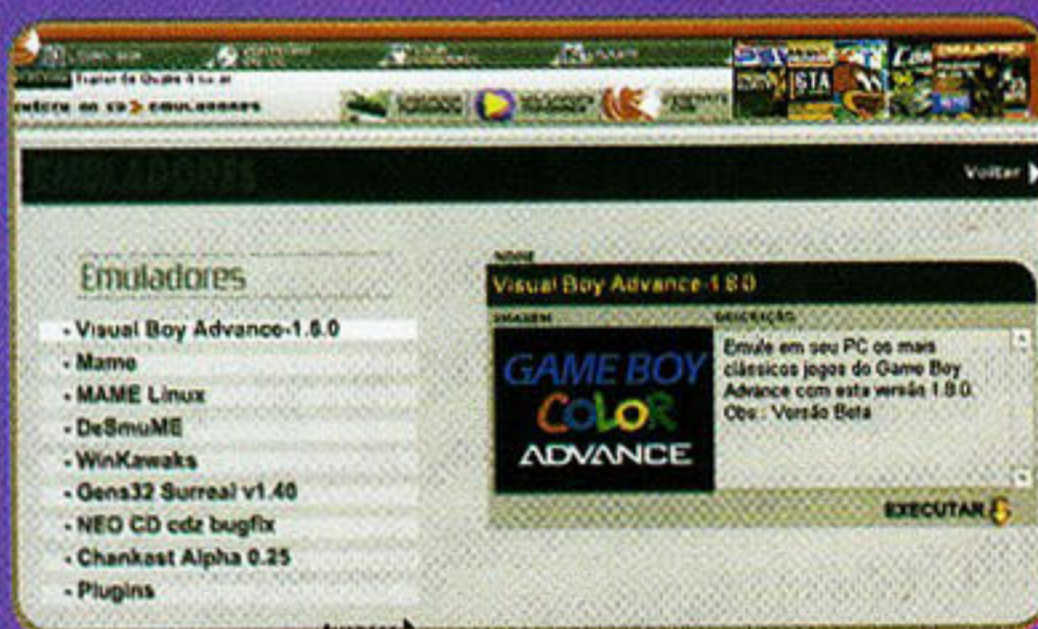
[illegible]

entre no cd > emuladores

EMULADORES

Voltar

Emuladores

- Visual Boy Advance-1.8.0
- Mame
- MAME Linux
- DeSmuME
- WinKawaks
- Gens32 Surreal v1.40
- NEO CD cdz bugfix
- Chankast Alpha 0.25
- Plugins

NOME

Visual Boy Advance-1.8.0

IMAGEM

DESCRIÇÃO

GAME BOY COLOR ADVANCE

Emule em seu PC os mais clássicos jogos do Game Boy Advance com esta versão 1.8.0. Obs.: Versão Beta

EXECUTAR

Avançar